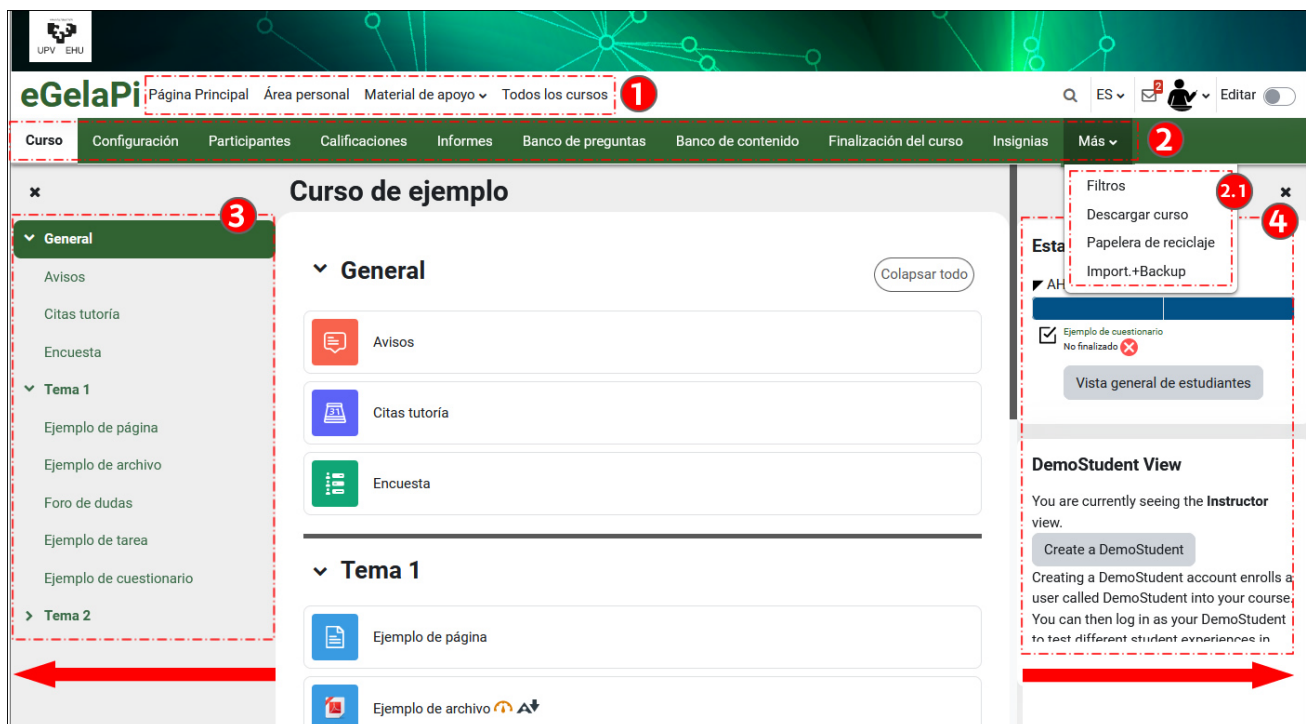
UPV EHU

eGelaPi Página Principal Área personal Material de apoyo Todos los cursos 1

ES 2 Editar

Curso Configuración Participantes Calificaciones Informes Banco de preguntas Banco de contenido Finalización del curso Insignias Más 2

Filtros
Descargar curso
Papelera de reciclaje
Import.+Backup
2.1

4

3

General
Avisos
Citas tutoría
Encuesta
Tema 1
Ejemplo de página
Ejemplo de archivo
Foro de dudas
Ejemplo de tarea
Ejemplo de cuestionario
Tema 2

Curso de ejemplo

General

Colapsar todo

Avisos

Citas tutoría

Encuesta

Tema 1

Ejemplo de página

Ejemplo de archivo

Esta

AH

Ejemplo de cuestionario
No finalizado

Vista general de estudiantes

DemoStudent View

You are currently seeing the **Instructor** view.

Create a DemoStudent

Creating a DemoStudent account enrolls a user called DemoStudent into your course. You can then log in as your DemoStudent to test different student experiences in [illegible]